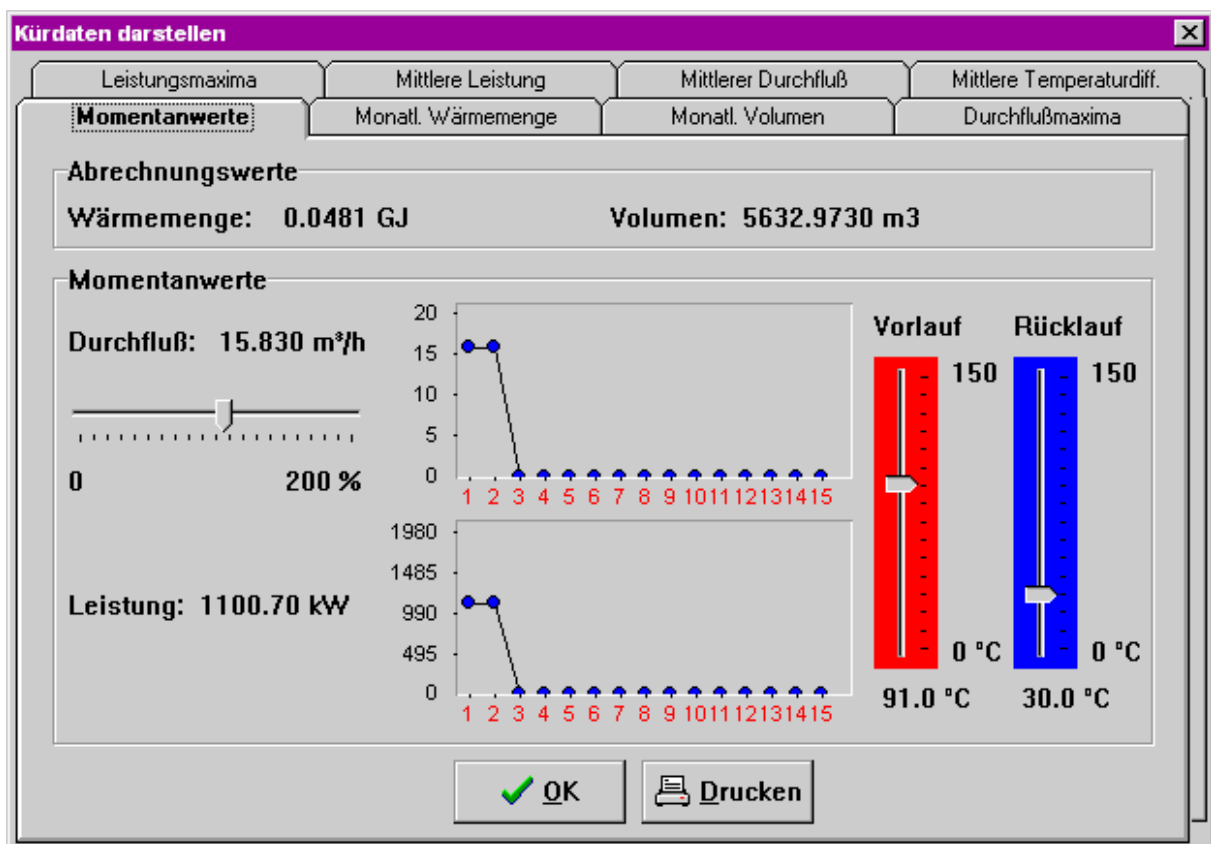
Kürdaten darstellen

Leistungsmaxima | Mittlere Leistung | Mittlerer Durchfluß | Mittlere Temperaturdiff.

Momentanwerte | Monatl. Wärmemenge | Monatl. Volumen | Durchflußmaxima

Abrechnungswerte

Wärmemenge: 0.0481 GJ

Volumen: 5632.9730 m3

Momentanwerte

Durchfluß: 15.830 m³/h

0

200 %

20
15
10
5
0
1 2 3 4 5 6 7 8 9 10 11 12 13 14 15

1980
1485
990
495
0
1 2 3 4 5 6 7 8 9 10 11 12 13 14 15

Leistung: 1100.70 kW

Vorlauf

150

0 °C

91.0 °C

Rücklauf

150

0 °C

30.0 °C

OK

Drucken